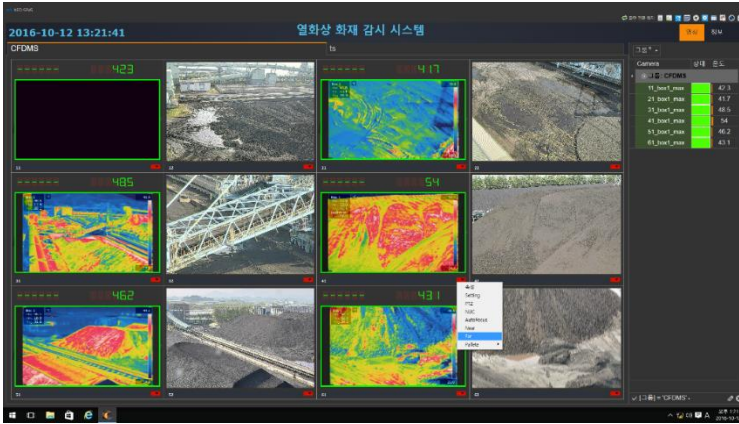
2016-10-12 13:21:41

열화상 화재 감시 시스템

CFDMS

ts

423

417

485

54

462

431

Setting

NUC

AutoFocus

Palette

Camera 상태 온도

CFDMS

11_box1_max 42.3

21_box1_max 41.7

31_box1_max 48.5

41_box1_max 54

51_box1_max 46.2

61_box1_max 43.1

2016-10-12